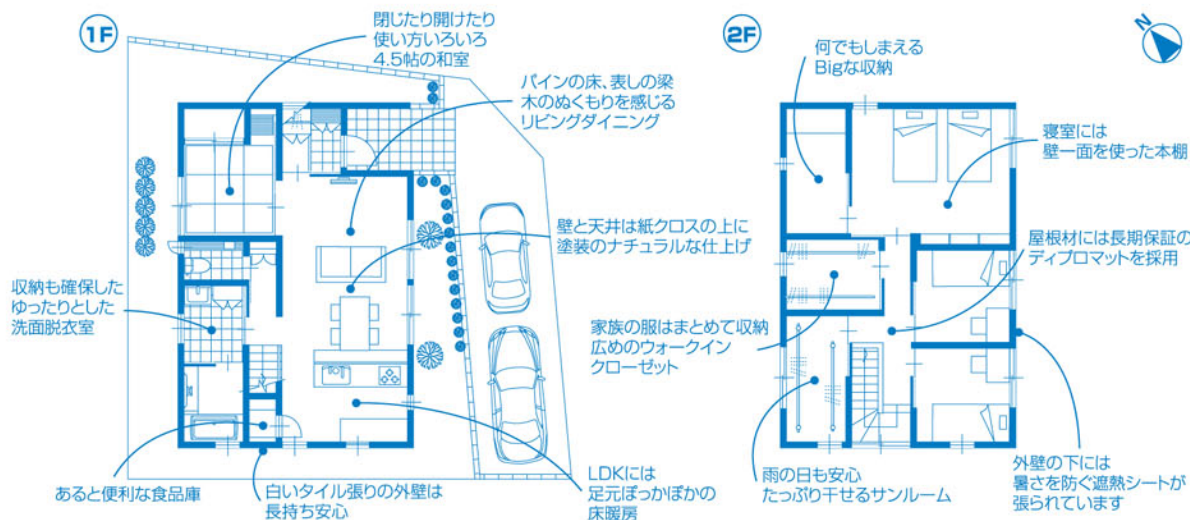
1F

閉じたり開けたり
使い方いろいろ
4.5帖の和室

パインの床、表しの梁
木のぬくもりを感じる
リビングダイニング

壁と天井は紙クロスの上に
塗装のナチュラルな仕上げ

収納も確保した
ゆったりとした
洗面脱衣室

あると便利な食品庫

白いタイル張りの外壁は
長持ち安心

LDKには
足元ぽっかぽかの
床暖房

2F

何でもしまえる
Bigな収納

寝室には
壁一面を使った本棚

屋根材には長期保証の
ディプロマットを採用

家族の服はまとめて収納
広めのウォークイン
クローゼット

雨の日も安心
たっぷり干せるサンルーム

外壁の下には
暑さを防ぐ遮熱シートが
張られています

N